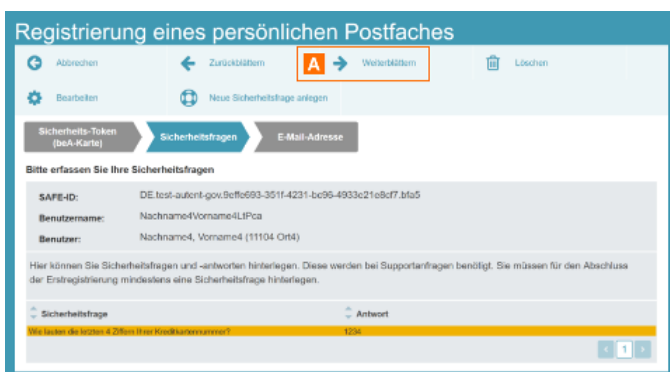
Registrierung eines persönlichen Postfaches

Abbrechen
Zurückblättern
A
Weiterblättern
Löschen
Bearbeiten
Neue Sicherheitsfrage anlegen

Sicherheits-Token (beA-Karte)
Sicherheitsfragen
E-Mail-Adresse

Bitte erfassen Sie Ihre Sicherheitsfragen

SAFE-ID: DE.test-autent-gov.9effe693-351f-4231-bc96-4933c21e8cf7.bfa5
Benutzername: Nachname4Vorname4LtPca
Benutzer: Nachname4, Vorname4 (11104 Ort4)

Hier können Sie Sicherheitsfragen und -antworten hinterlegen. Diese werden bei Supportanfragen benötigt. Sie müssen für den Abschluss der Erstregistrierung mindestens eine Sicherheitsfrage hinterlegen.

| Sicherheitsfrage | Antwort |
|---|---|
| Wie lauten die letzten 4 Ziffern Ihrer Kreditkartennummer? | 1234 |

1